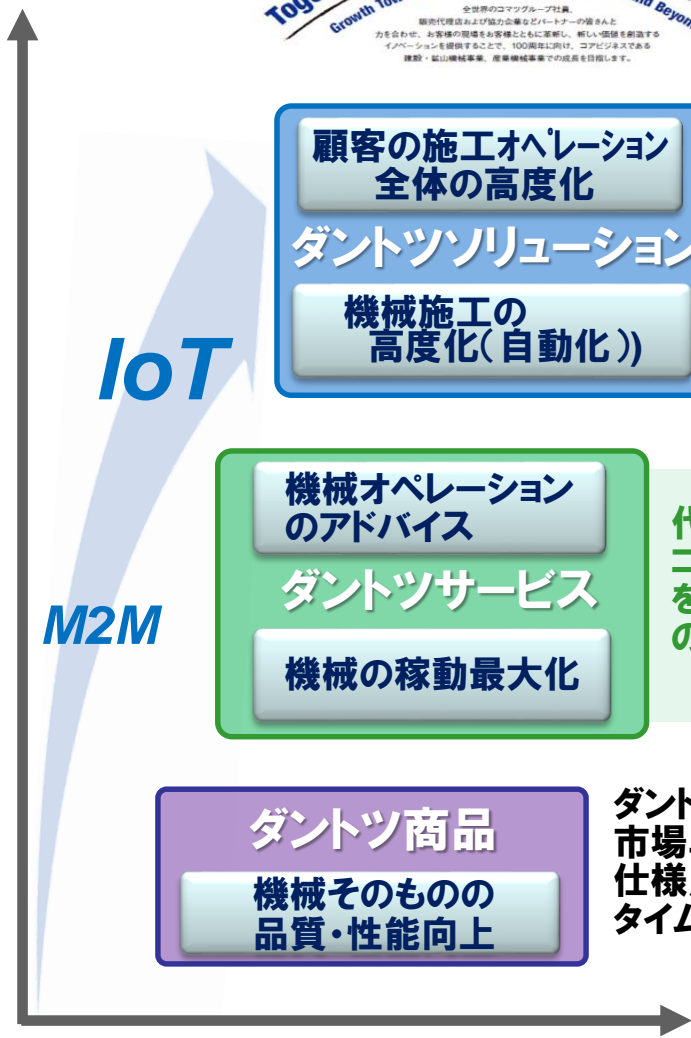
Toge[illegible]
Growth Tow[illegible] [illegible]d Beyon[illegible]

全世界のコマツグループ社員、
販売代理店および協力企業などパートナーの皆さんと
力を合わせ、お客様の現場をお客様とともに革新し、新しい価値を創造する
イノベーションを提供することで、100周年に向け、コアビジネスである
建設・鉱山機械事業、産業機械事業での成長を目指します。

IoT

M2M

顧客の施工オペレーション全体の高度化

ダントツソリューション

機械施工の高度化(自動化)

機械オペレーションのアドバイス

ダントツサービス

機械の稼動最大化

代
ー
を
の

ダントツ商品

機械そのものの品質・性能向上

ダント
市場
仕様
タイム